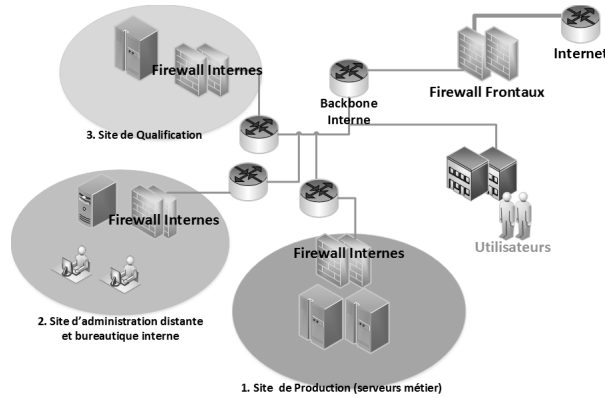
Internet

Firewall Internes

Backbone Interne

Firewall Frontaux

3. Site de Qualification

Firewall Internes

Utilisateurs

Firewall Internes

2. Site d'administration distante et bureautique interne

1. Site de Production (serveurs métier)